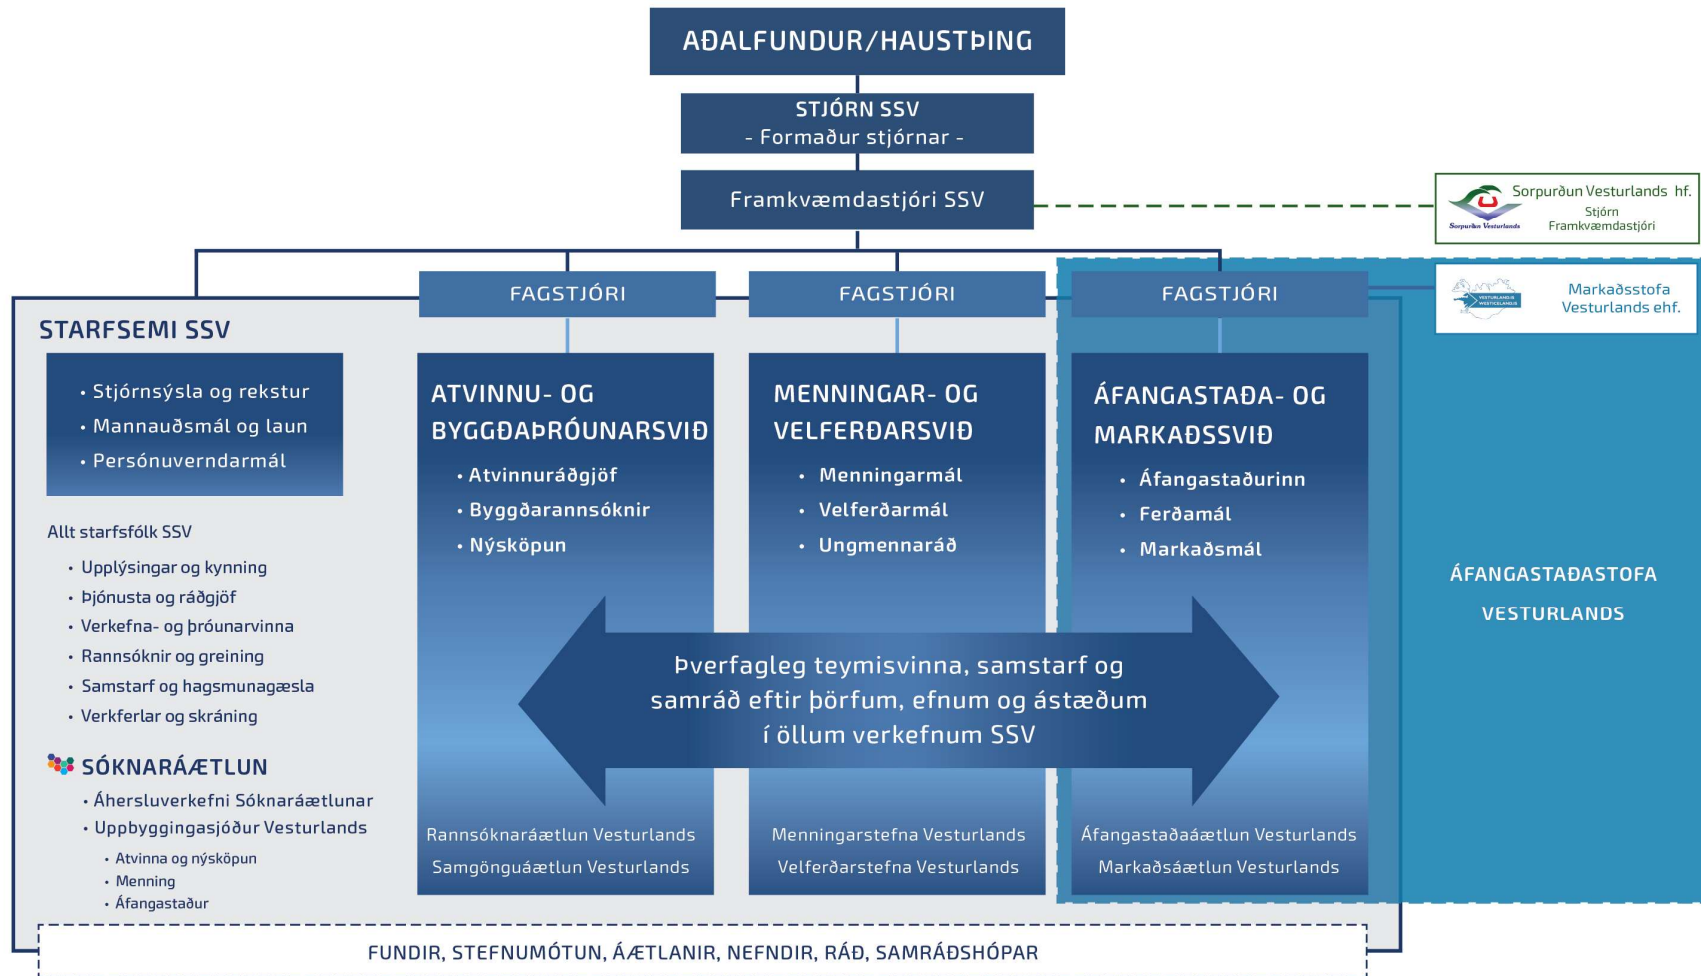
AÐALFUNDUR/HAUSTÞING

STJÓRN SSV
- Formaður stjórnar -

Framkvæmdastjóri SSV

Sorpurðun Vesturlands hf.
Stjórn
Framkvæmdastjóri

Sorpurðun Vesturlands

Markaðsstofa Vesturlands ehf.

FAGSTJÓRI

FAGSTJÓRI

FAGSTJÓRI

STARFSEMI SSV

• Stjórnsýsla og rekstur
• Mannauðsmál og laun
• Persónuverndarmál

Allt starfsfólk SSV

• Upplýsingar og kynning
• Þjónusta og ráðgjöf
• Verkefna- og þróunarvinna
• Rannsóknir og greining
• Samstarf og hagsmunagæsla
• Verkferlar og skráning

SÓKNARÁÆTLUN

• Áhersluverkefni Sóknaráætlunar
• Uppbyggingasjóður Vesturlands
• Atvinna og nýsköpun
• Menning
• Áfangastaður

ATVINNU- OG BYGGÐAÞRÓUNARSVIÐ

• Atvinnuráðgjöf
• Byggðarannsóknir
• Nýsköpun

MENNINGAR- OG VELFERÐARSVIÐ

• Menningarmál
• Velferðarmál
• Ungmennaráð

ÁFANGASTAÐA- OG MARKAÐSSVIÐ

• Áfangastaðurinn
• Ferðamál
• Markaðsmál

ÁFANGASTAÐASTOFA VESTURLANDS

Þverfagleg teymisvinna, samstarf og samráð eftir þörfum, efnum og ástæðum í öllum verkefnum SSV

Rannsóknaráætlun Vesturlands
Samgönguáætlun Vesturlands

Menningarstefna Vesturlands
Velferðarstefna Vesturlands

Áfangastaðaáætlun Vesturlands
Markaðsáætlun Vesturlands

FUNDIR, STEFNUMÓTUN, ÁÆTLANIR, NEFNDIR, RÁÐ, SAMRÁÐSHÓPAR